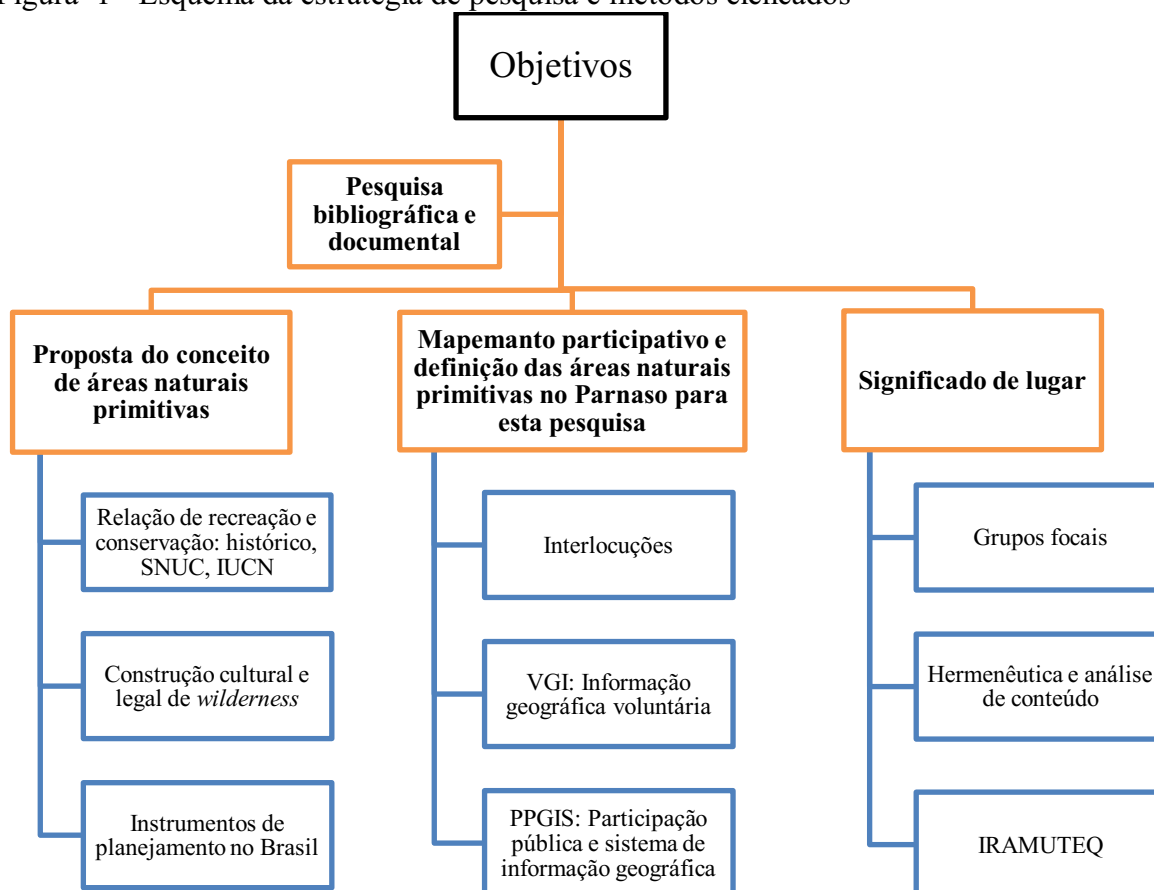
Figura 1 – Esquema da estratégia de pesquisa e métodos elencados

Objetivos

Pesquisa bibliográfica e documental

Proposta do conceito de áreas naturais primitivas

Relação de recreação e conservação: histórico, SNUC, IUCN

Construção cultural e legal de *wilderness*

Instrumentos de planejamento no Brasil

Mapemanto participativo e definição das áreas naturais primitivas no Parnaso para esta pesquisa

Interlocuções

VGI: Informação geográfica voluntária

PPGIS: Participação pública e sistema de informação geográfica

Significado de lugar

Grupos focais

Hermenêutica e análise de conteúdo

IRAMUTEQ